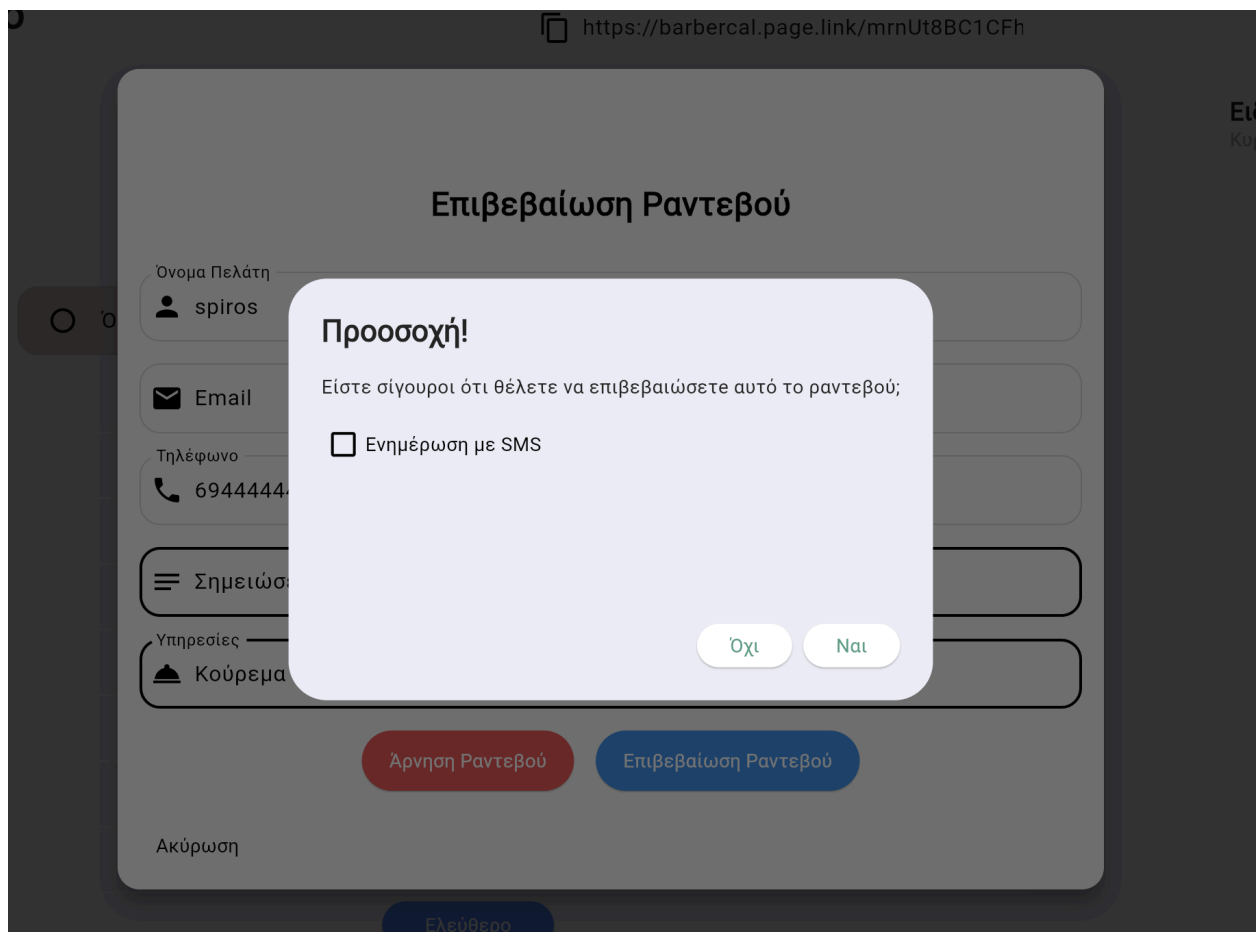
https://barbercal.page.link/mrnUt8BC1CFh

Επιβεβαίωση Ραντεβού

Όνομα Πελάτη
spiros

Email

Τηλέφωνο
69444444

Σημειώσ

Υπηρεσίες
Κούρεμα

Προσοχή!

Είστε σίγουροι ότι θέλετε να επιβεβαιώσετε αυτό το ραντεβού;

Ενημέρωση με SMS

Όχι Ναι

Άρνηση Ραντεβού Επιβεβαίωση Ραντεβού

Ακύρωση

Ελεύθερο